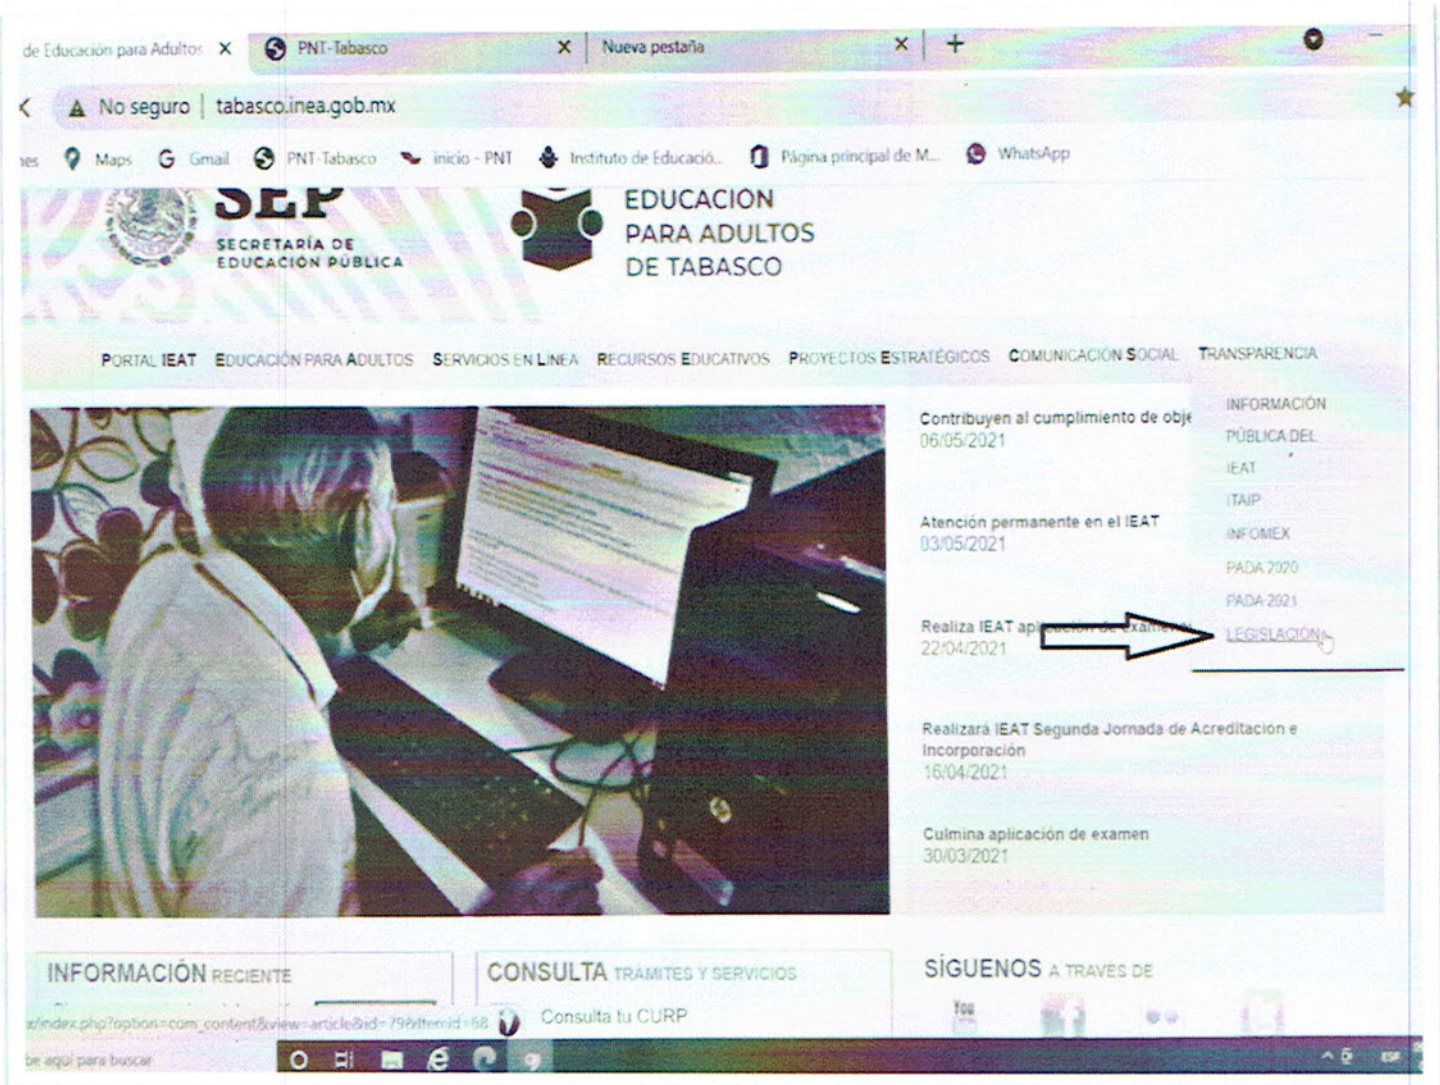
de Educación para Adultos × PNT-Tabasco × Nueva pestaña × +

No seguro | tabasco.inea.gob.mx

nes Maps Gmail PNT-Tabasco inicio - PNT Instituto de Educació... Página principal de M... WhatsApp

SEP SECRETARÍA DE EDUCACIÓN PÚBLICA

EDUCACION PARA ADULTOS DE TABASCO

PORTAL IEAT EDUCACIÓN PARA ADULTOS SERVICIOS EN LINEA RECURSOS EDUCATIVOS PROYECTOS ESTRATÉGICOS COMUNICACIÓN SOCIAL TRANSPARENCIA

INFORMACIÓN PÚBLICA DEL IEAT
ITAIP
INFOMEX
PADA 2020
PADA 2021
LEGISLACIÓN

Contribuyen al cumplimiento de obj
06/05/2021

Atención permanente en el IEAT
03/05/2021

Realiza IEAT ap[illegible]
22/04/2021

Realizará IEAT Segunda Jornada de Acreditacion e Incorporación
16/04/2021

Culmina aplicación de examen
30/03/2021

INFORMACIÓN RECIENTE

CONSULTA TRÁMITES Y SERVICIOS

Consulta tu CURP

SÍGUENOS A TRAVES DE

You

x/index.php?option=com_content&view=article&id=79&Itemid=68

be aquí para buscar